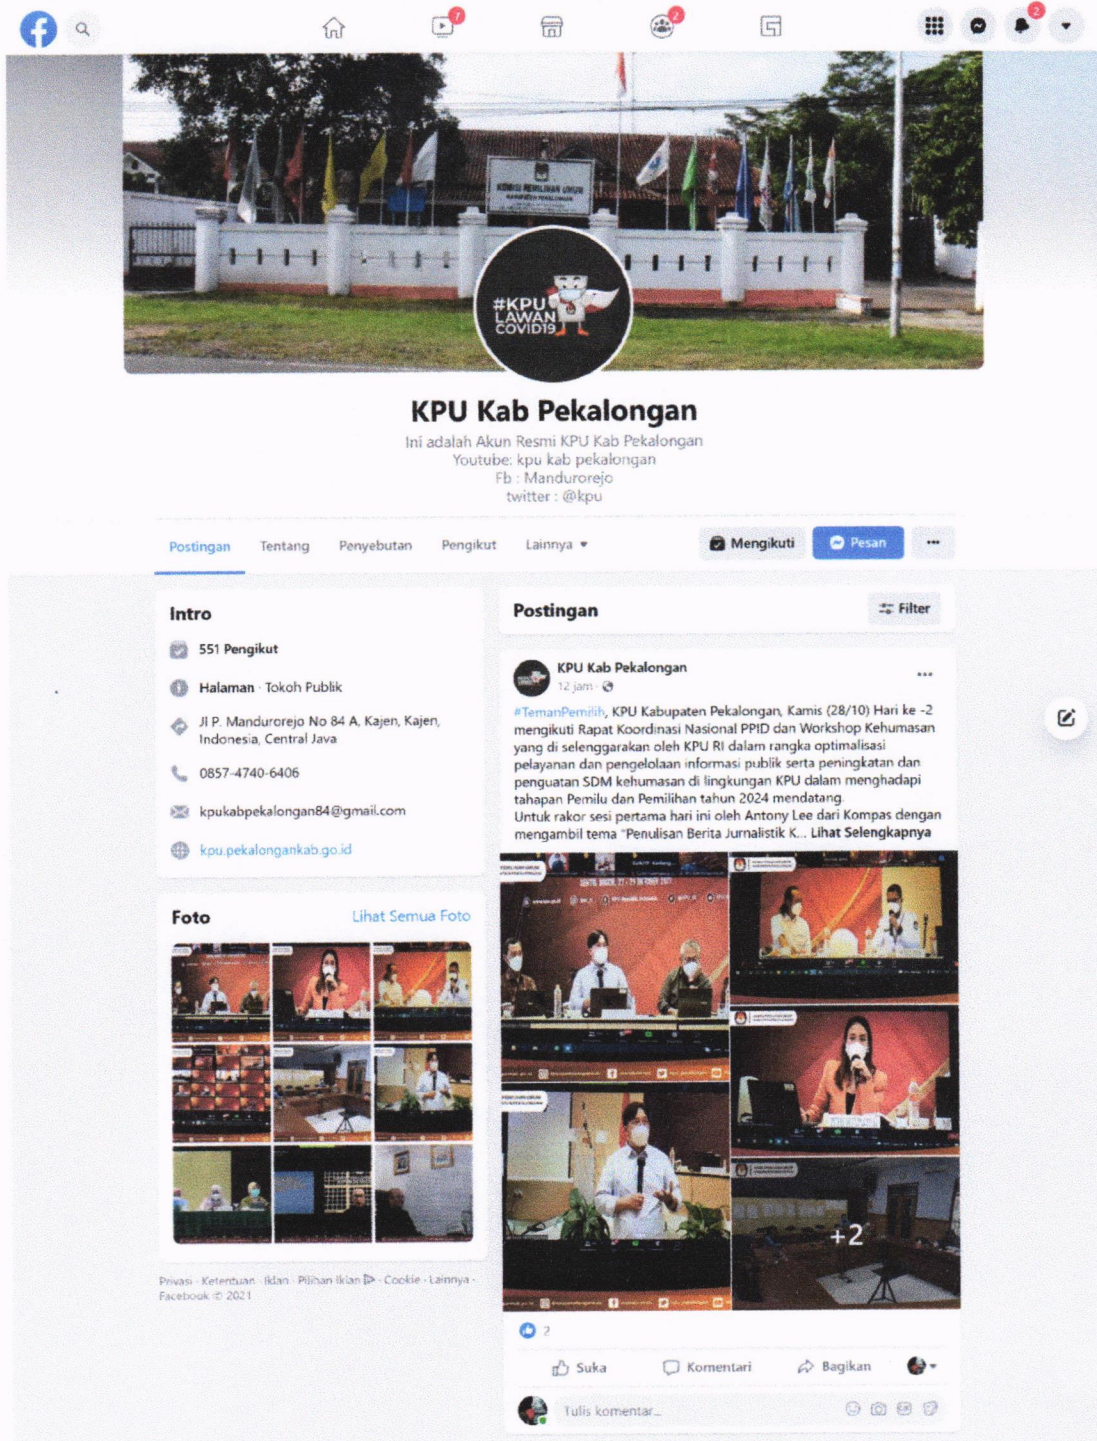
7 2 2

#KPU LAWAN COVID19

KPU Kab Pekalongan

Ini adalah Akun Resmi KPU Kab Pekalongan
Youtube: kpu kab pekalongan
Fb : Mandurorejo
twitter : @kpu

Postingan Tentang Penyebutan Pengikut Lainnya ▾ Mengikuti Pesan ···

Intro

551 Pengikut

Halaman · Tokoh Publik

Jl P. Mandurorejo No 84 A, Kajen, Kajen, Indonesia, Central Java

0857-4740-6406

kpukabpekalongan84@gmail.com

kpu.pekalongankab.go.id

Foto Lihat Semua Foto

Privasi · Ketentuan · Iklan · Pilihan Iklan · Cookie · Lainnya · Facebook © 2021

Postingan Filter

KPU Kab Pekalongan
12 jam ·

#TemanPemilih, KPU Kabupaten Pekalongan, Kamis (28/10) Hari ke -2 mengikuti Rapat Koordinasi Nasional PPID dan Workshop Kehumasan yang di selenggarakan oleh KPU RI dalam rangka optimalisasi pelayanan dan pengelolaan informasi publik serta peningkatan dan penguatan SDM kehumasan di lingkungan KPU dalam menghadapi tahapan Pemilu dan Pemilihan tahun 2024 mendatang.
Untuk rakor sesi pertama hari ini oleh Antony Lee dari Kompas dengan mengambil tema "Penulisan Berita Jurnalistik K... Lihat Selengkapnya

+2

2

Suka Komentari Bagikan

Tulis komentar...